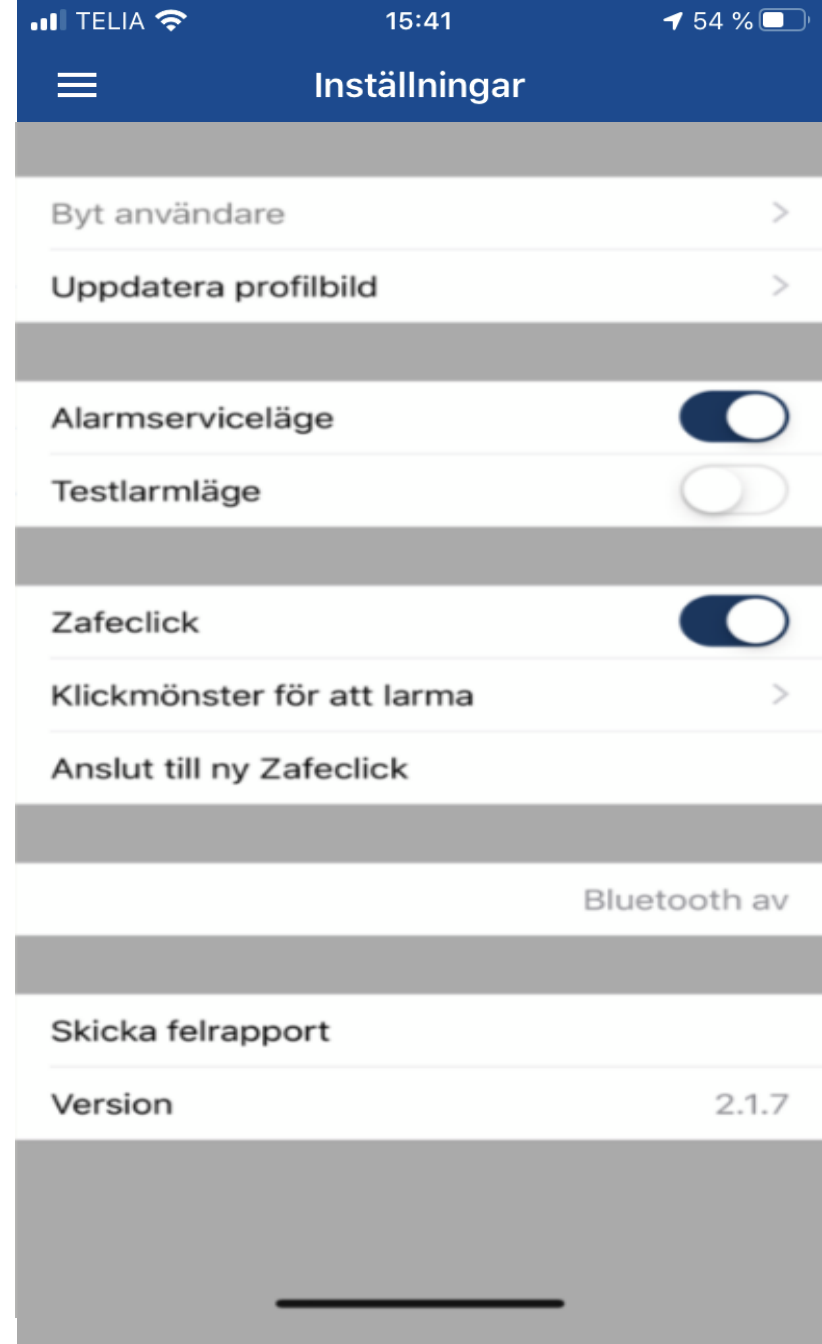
TELIA 15:41 54 %

Inställningar

Byt användare

Uppdatera profilbild

Alarmserviceläge

Testlarmläge

Zafeclick

Klickmönster för att larma

Anslut till ny Zafeclick

Bluetooth av

Skicka felrapport

Version 2.1.7